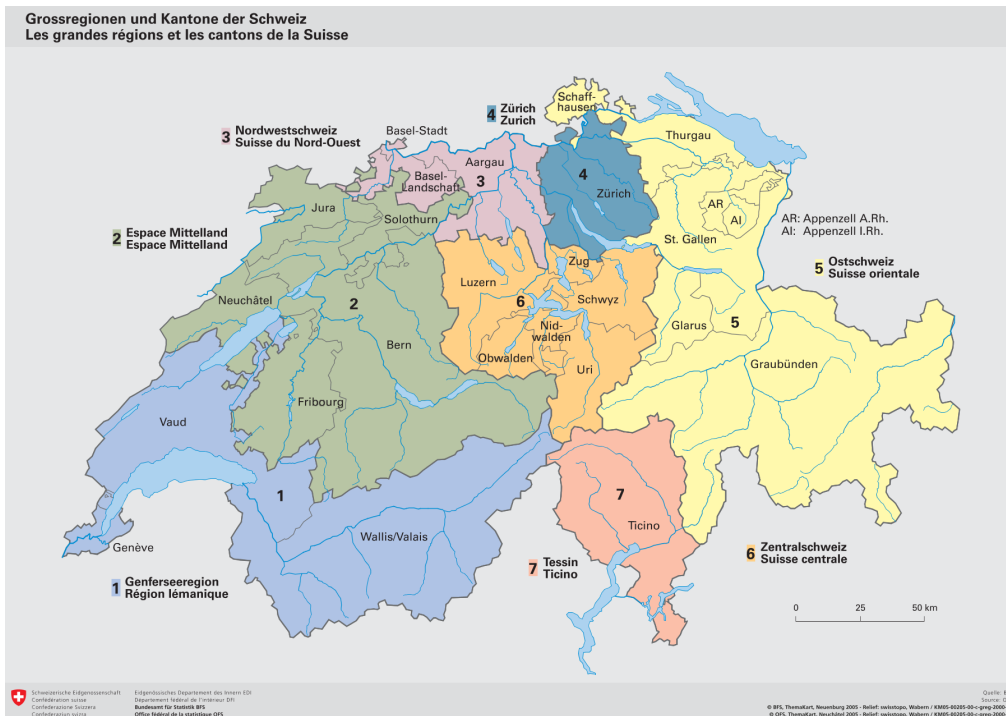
Grossregionen und Kantone der Schweiz
Les grandes régions et les cantons de la Suisse

3 Nordwestschweiz
Suisse du Nord-Ouest

4 Zürich
Zurich

2 Espace Mittelland
Espace Mittelland

5 Ostschweiz
Suisse orientale

AR: Appenzell A.Rh.
AI: Appenzell I.Rh.

Schaffhausen
Basel-Stadt
Thurgau
Aargau
Basel-Landschaft
3
4
Zürich
Jura
Solothurn
AR
AI
St. Gallen
Zug
Luzern
6
Schwyz
Neuchâtel
2
Nidwalden
Glarus
5
Bern
Obwalden
Graubünden
Uri
Fribourg
Vaud
1
7
Ticino
Wallis/Valais
Genève

1 Genferseeregion
Région lémanique

7 Tessin
Ticino

6 Zentralschweiz
Suisse centrale

0 25 50 km

Schweizerische Eidgenossenschaft
Confédération suisse
Confederazione Svizzera
Confederaziun svizra

Eidgenössisches Departement des Innern EDI
Département fédéral de l'intérieur DFI
Bundesamt für Statistik BFS
Office fédéral de la statistique OFS

Quelle: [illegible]
Source: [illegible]
© BFS, ThemaKart, Neuenburg 2005 - Relief: swisstopo, Wabern / KM05-00285-00-c-greg-2005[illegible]
© OFS, ThemaKart, Neuchâtel 2005 - Relief: swisstopo, Wabern / KM05-00285-00-c-greg-2005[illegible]